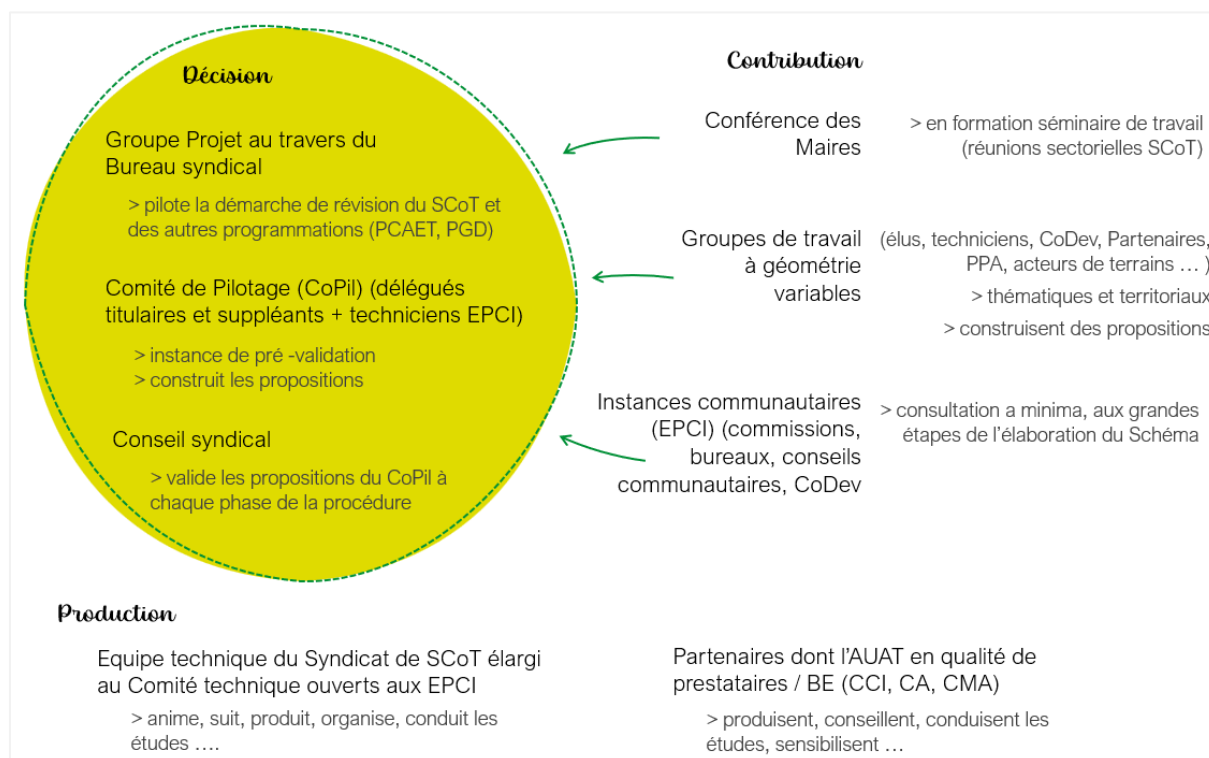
Décision

Groupe Projet au travers du Bureau syndical

> pilote la démarche de révision du SCoT et des autres programmations (PCAET, PGD)

Comité de Pilotage (CoPil) (délégués titulaires et suppléants + techniciens EPCI)

> instance de pré -validation
> construit les propositions

Conseil syndical

> valide les propositions du CoPil à chaque phase de la procédure

Contribution

Conférence des Maires

> en formation séminaire de travail (réunions sectorielles SCoT)

Groupes de travail à géométrie variables

(élus, techniciens, CoDev, Partenaires, PPA, acteurs de terrains … )
> thématiques et territoriaux
> construisent des propositions

Instances communautaires (EPCI) (commissions, bureaux, conseils communautaires, CoDev

> consultation a minima, aux grandes étapes de l'élaboration du Schéma

Production

Equipe technique du Syndicat de SCoT élargi au Comité technique ouverts aux EPCI

> anime, suit, produit, organise, conduit les études ….

Partenaires dont l'AUAT en qualité de prestataires / BE (CCI, CA, CMA)

> produisent, conseillent, conduisent les études, sensibilisent …